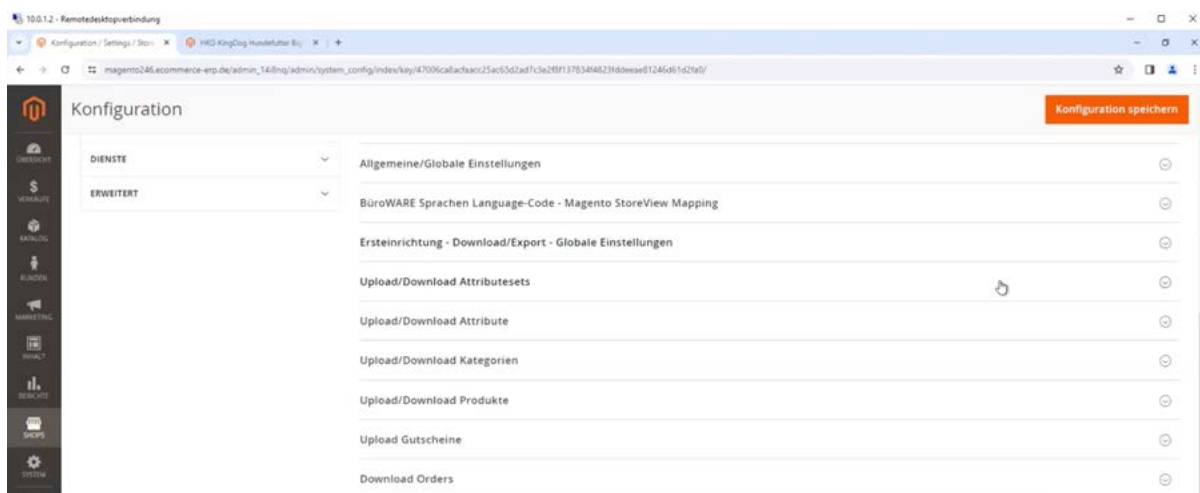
10.0.1.2 - Remotedesktopverbindung

Konfiguration / Settings / Store × HKS-KingDog Hundefutter B... × +

magento246.ecommerce-erp.de/admin_14i8nq/admin/system_config/index/key/47006ca8acfaacc25ac65d2ad7c3e2f8f137834f4823fddeeae81246d61d2fa0/

Konfiguration

Konfiguration speichern

ÜBERSICHT
VERKÄUFE
KATALOG
KUNDEN
MARKETING
INHALT
BERICHTE
SHOPS
SYSTEM

DIENSTE
ERWEITERT

Allgemeine/Globale Einstellungen

BüroWARE Sprachen Language-Code - Magento StoreView Mapping

Ersteinrichtung - Download/Export - Globale Einstellungen

Upload/Download Attributesets

Upload/Download Attribute

Upload/Download Kategorien

Upload/Download Produkte

Upload Gutscheine

Download Orders